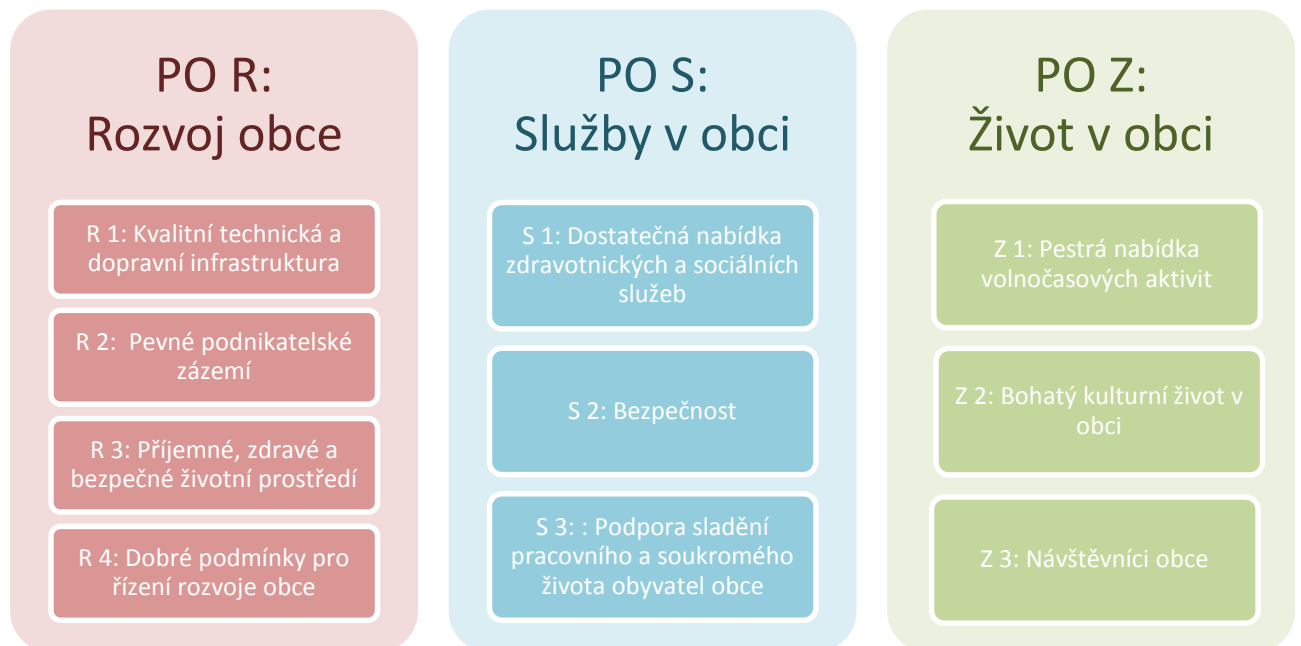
PO R:
Rozvoj obce

R 1: Kvalitní technická a dopravní infrastruktura

R 2: Pevné podnikatelské zázemí

R 3: Příjemné, zdravé a bezpečné životní prostředí

R 4: Dobré podmínky pro řízení rozvoje obce

PO S:
Služby v obci

S 1: Dostatečná nabídka zdravotnických a sociálních služeb

S 2: Bezpečnost

S 3: : Podpora sladění pracovního a soukromého života obyvatel obce

PO Z:
Život v obci

Z 1: Pestrá nabídka volnočasových aktivit

Z 2: Bohatý kulturní život v obci

Z 3: Návštěvníci obce